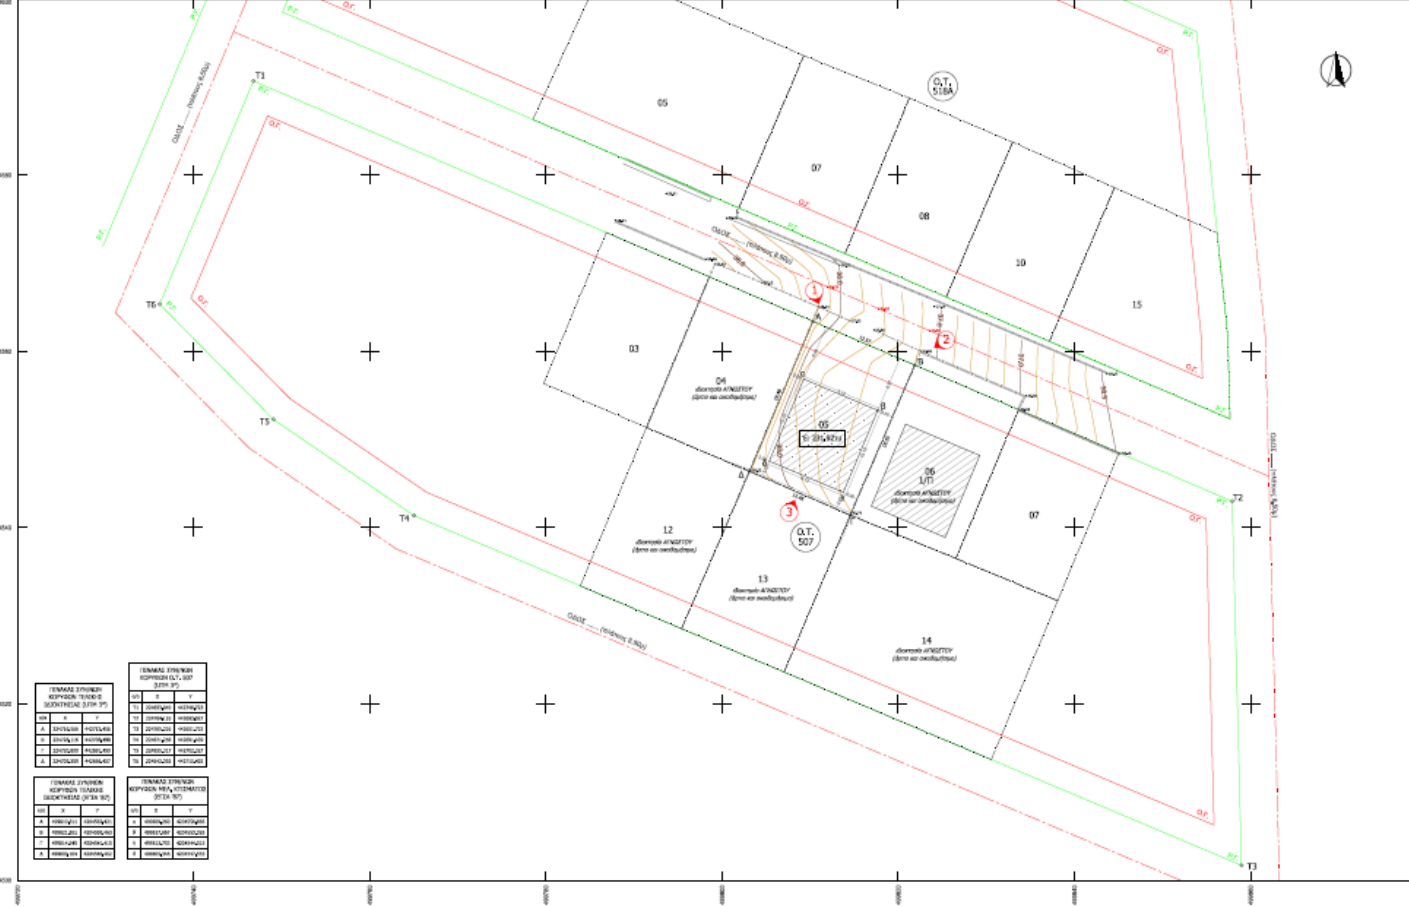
Ο.Τ.
518Α

05

07

08

10

15

Ο.Γ.

Ρ.Γ.

Τ1

Τ6

Τ5

Τ4

Τ2

Τ3

ΟΔΟΣ ---- (πλάτους 8,50μ)

03

04
Ιδιοκτησία ΑΓΝΩΣΤΟΥ
(άρτιο και οικοδομήσιμο)

05
Ε: 231,92τμ

06
1/Π
Ιδιοκτησία ΑΓΝΩΣΤΟΥ

07

12
Ιδιοκτησία ΑΓΝΩΣΤΟΥ
(άρτιο και οικοδομήσιμο)

13
Ιδιοκτησία ΑΓΝΩΣΤΟΥ
(άρτιο και οικοδομήσιμο)

14
Ιδιοκτησία ΑΓΝΩΣΤΟΥ
(άρτιο και οικοδομήσιμο)

Ο.Τ.
507

1

2

3

Α

Β

Γ

Δ

ΟΔΟΣ ---- (πλάτους 8,50μ)

ΓΕΝΙΚΟΣ ΣΥΝ/ΝΩΝ ΚΟΡΥΦΩΝ ΤΕΛΙΚΗΣ ΙΔΙΟΚΤΗΣΙΑΣ

ΓΕΝΙΚΟΣ ΣΥΝ/ΝΩΝ ΚΟΡΥΦΩΝ Ο.Τ. 507

ΓΕΝΙΚΟΣ ΣΥΝ/ΝΩΝ ΚΟΡΥΦΩΝ ΤΕΛΙΚΗΣ ΙΔΙΟΚΤΗΣΙΑΣ

ΓΕΝΙΚΟΣ ΣΥΝ/ΝΩΝ ΚΟΡΥΦΩΝ ΜΕΛ. ΚΤΙΣΜΑΤΟΣ

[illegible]